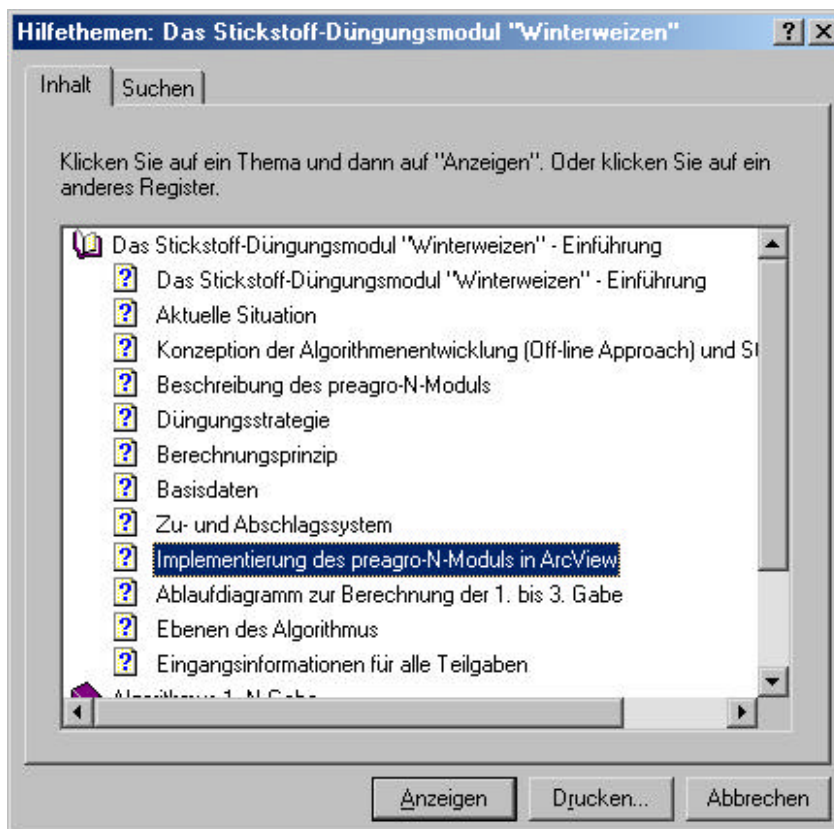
Hilfethemen: Das Stickstoff-Düngungsmodul "Winterweizen"

?

Inhalt

Suchen

Klicken Sie auf ein Thema und dann auf "Anzeigen". Oder klicken Sie auf ein anderes Register.

Das Stickstoff-Düngungsmodul "Winterweizen" - Einführung

Das Stickstoff-Düngungsmodul "Winterweizen" - Einführung

Aktuelle Situation

Konzeption der Algorithmenentwicklung (Off-line Approach) und St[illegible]

Beschreibung des preagro-N-Moduls

Düngungsstrategie

Berechnungsprinzip

Basisdaten

Zu- und Abschlagssystem

Implementierung des preagro-N-Moduls in ArcView

Ablaufdiagramm zur Berechnung der 1. bis 3. Gabe

Ebenen des Algorithmus

Eingangsinformationen für alle Teilgaben

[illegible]

Anzeigen

Drucken...

Abbrechen